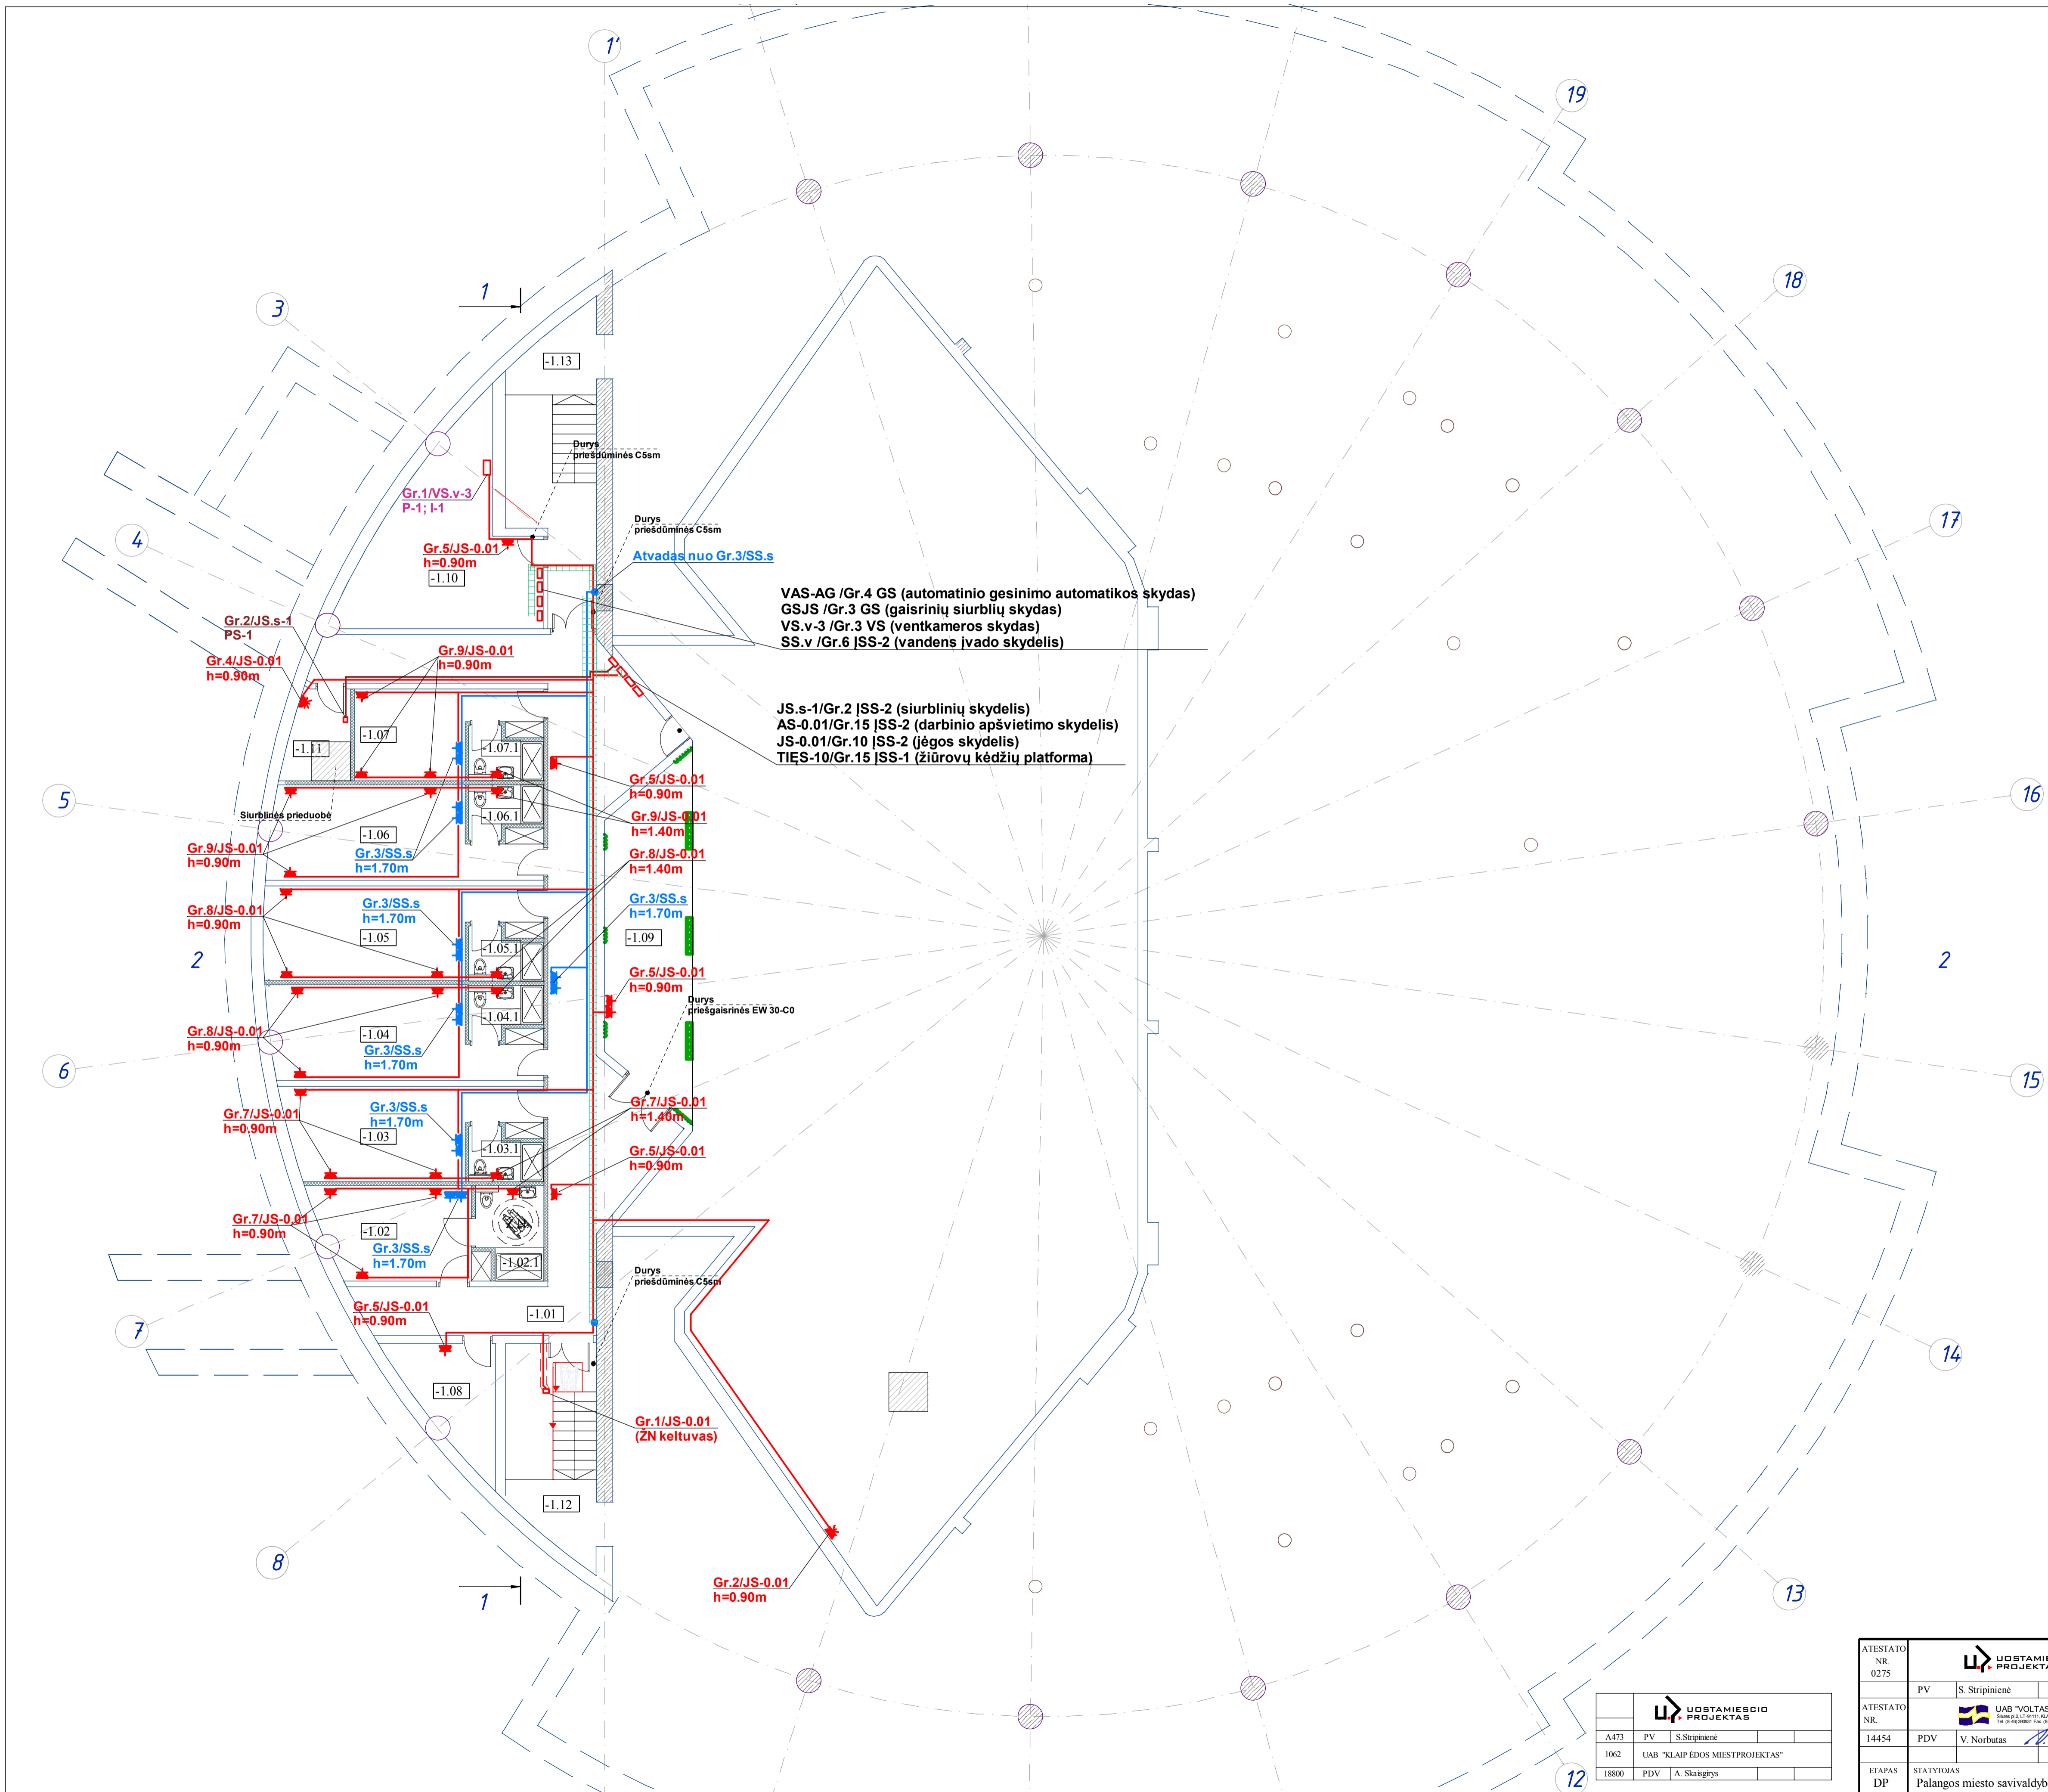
1'
19
18
17
16
2
15
14
13
12
3
4
5
6
7
8
2
1
1
-1.13
Durys priešdūminės C5sm
Durys priešdūminės C5sm
Atvadas nuo Gr.3/SS.s
Gr.1/VS.v-3
P-1; I-1
Gr.5/JS-0.01
h=0.90m
-1.10
VAS-AG /Gr.4 GS (automatinio gesinimo automatikos skydas)
GSJS /Gr.3 GS (gaisrinių siurblių skydas)
VS.v-3 /Gr.3 VS (ventkameros skydas)
SS.v /Gr.6 ĮSS-2 (vandens įvado skydelis)
Gr.2/JS.s-1
PS-1
Gr.4/JS-0.01
h=0.90m
Gr.9/JS-0.01
h=0.90m
JS.s-1/Gr.2 ĮSS-2 (siurblinių skydelis)
AS-0.01/Gr.15 ĮSS-2 (darbinio apšvietimo skydelis)
JS-0.01/Gr.10 ĮSS-2 (jėgos skydelis)
TIĘS-10/Gr.15 ĮSS-1 (žiūrovų kėdžių platforma)
-1.11
-1.07
-1.07.1
Gr.5/JS-0.01
h=0.90m
Siurblinės prieduobė
-1.06.1
Gr.9/JS-0.01
h=1.40m
-1.06
Gr.9/JS-0.01
h=0.90m
Gr.3/SS.s
h=1.70m
Gr.8/JS-0.01
h=1.40m
Gr.8/JS-0.01
h=0.90m
Gr.3/SS.s
h=1.70m
Gr.3/SS.s
h=1.70m
-1.05
-1.09
-1.05.1
Gr.5/JS-0.01
h=0.90m
Durys priešgaisrinės EW 30-C0
-1.04.1
Gr.8/JS-0.01
h=0.90m
-1.04
Gr.3/SS.s
h=1.70m
Gr.7/JS-0.01
h=0.90m
Gr.3/SS.s
h=1.70m
-1.03
Gr.7/JS-0.01
h=1.40m
-1.03.1
Gr.5/JS-0.01
h=0.90m
Gr.7/JS-0.01
h=0.90m
-1.02
Gr.3/SS.s
h=1.70m
-1.02.1
Durys priešdūminės C5sm
Gr.5/JS-0.01
h=0.90m
-1.01
-1.08
Gr.1/JS-0.01
(ŽN keltuvas)
-1.12
Gr.2/JS-0.01
h=0.90m
UOSTAMIESCIO PROJEKTAS
A473 | PV | S.Stripinienė
1062 | UAB "KLAIPĖDOS MIESTPROJEKTAS"
18800 | PDV | A. Skaisgirys
ATESTATO NR. 0275
UOSTAMIE PROJEKTA
PV | S. Stripinienė
ATESTATO NR.
UAB "VOLTAS
14454 | PDV | V. Norbutas
ETAPAS DP
STATYTOJAS Palangos miesto savivaldyb